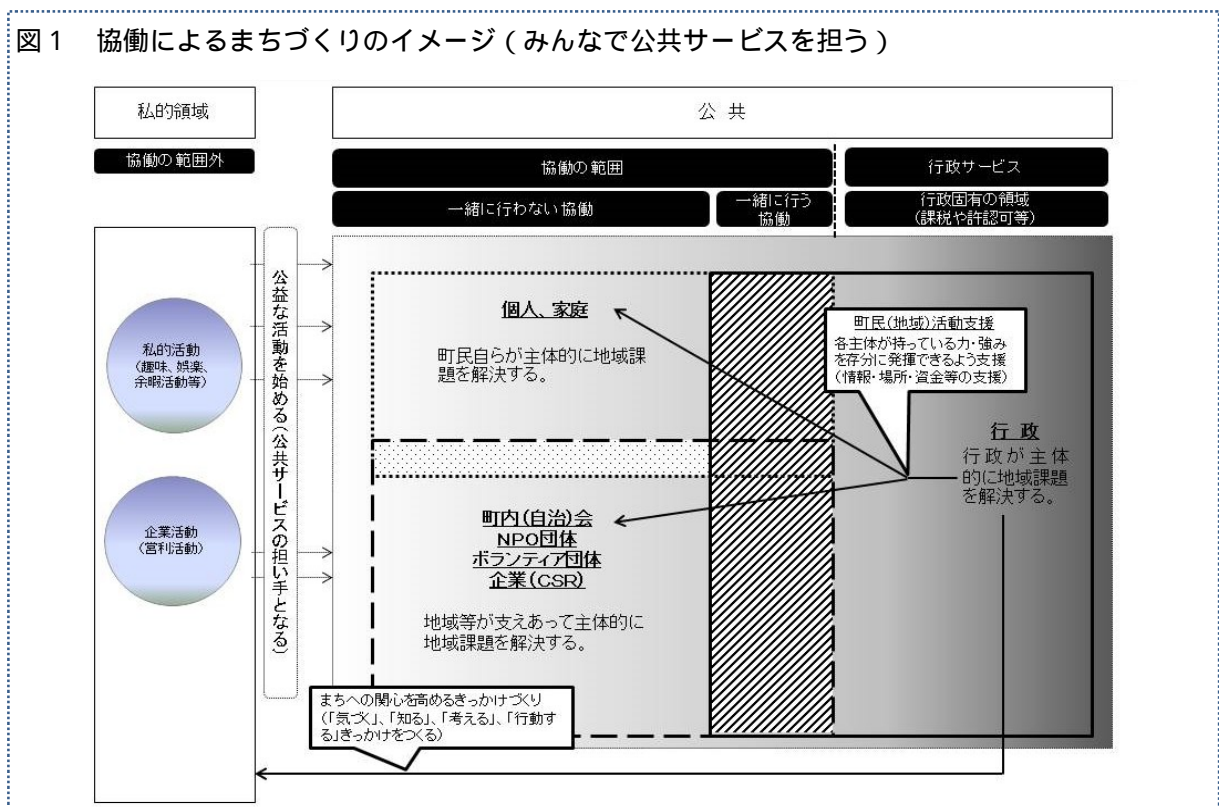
図１　協働によるまちづくりのイメージ（みんなで公共サービスを担う）

私的領域

協働の範囲外

公共

協働の範囲

行政サービス

一緒に行わない協働

一緒に行う協働

行政固有の領域（課税や許認可等）

私的活動（趣味、娯楽、余暇活動等）

企業活動（営利活動）

公益な活動を始める（公共サービスの担い手となる）

個人、家庭

町民自らが主体的に地域課題を解決する。

町民（地域）活動支援
各主体が持っている力・強みを存分に発揮できるよう支援（情報・場所・資金等の支援）

行政
行政が主体的に地域課題を解決する。

町内（自治）会
NPO団体
ボランティア団体
企業（CSR）

地域等が支えあって主体的に地域課題を解決する。

まちへの関心を高めるきっかけづくり（「気づく」、「知る」、「考える」、「行動する」きっかけをつくる）